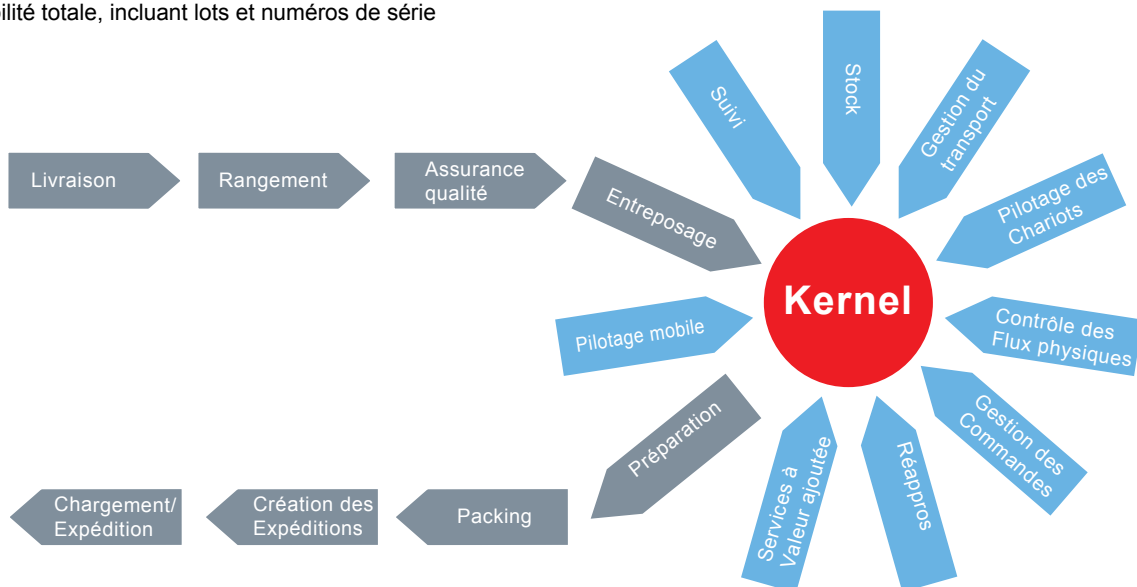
ilité totale, incluant lots et numéros de série

Livraison

Rangement

Assurance qualité

Entreposage

Suivi

Stock

Gestion du transport

Pilotage des Chariots

Kernel

Pilotage mobile

Contrôle des Flux physiques

Préparation

Services à Valeur ajoutée

Réappros

Gestion des Commandes

Chargement/ Expédition

Création des Expéditions

Packing